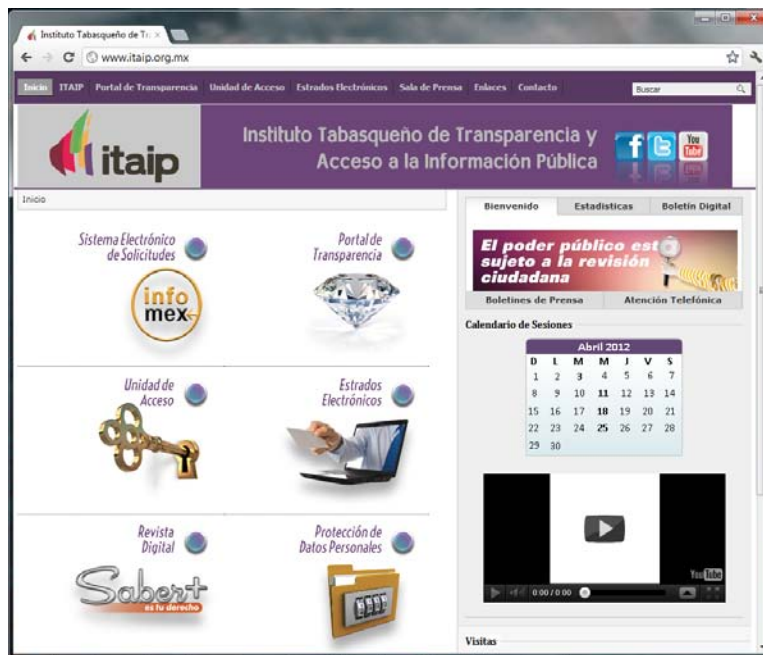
Instituto Tabasqueño de Tr ×

www.itaip.org.mx

Inicio ITAIP Portal de Transparencia Unidad de Acceso Estrados Electrónicos Sala de Prensa Enlaces Contacto Buscar

itaip

Instituto Tabasqueño de Transparencia y Acceso a la Información Pública

You Tube

Inicio

Sistema Electrónico de Solicitudes

info mex

Portal de Transparencia

Unidad de Acceso

Estrados Electrónicos

Revista Digital

Saber es tu derecho

Protección de Datos Personales

Bienvenido Estadísticas Boletín Digital

El poder público está sujeto a la revisión ciudadana

Boletines de Prensa Atención Telefónica

Calendario de Sesiones

| Abril 2012 | | | | | | |
|---|---|---|---|---|---|---|
| D | L | M | M | J | V | S |
| 1 | 2 | 3 | 4 | 5 | 6 | 7 |
| 8 | 9 | 10 | 11 | 12 | 13 | 14 |
| 15 | 16 | 17 | 18 | 19 | 20 | 21 |
| 22 | 23 | 24 | 25 | 26 | 27 | 28 |
| 29 | 30 | | | | | |

0:00 / 0:00

You Tube

Visitas